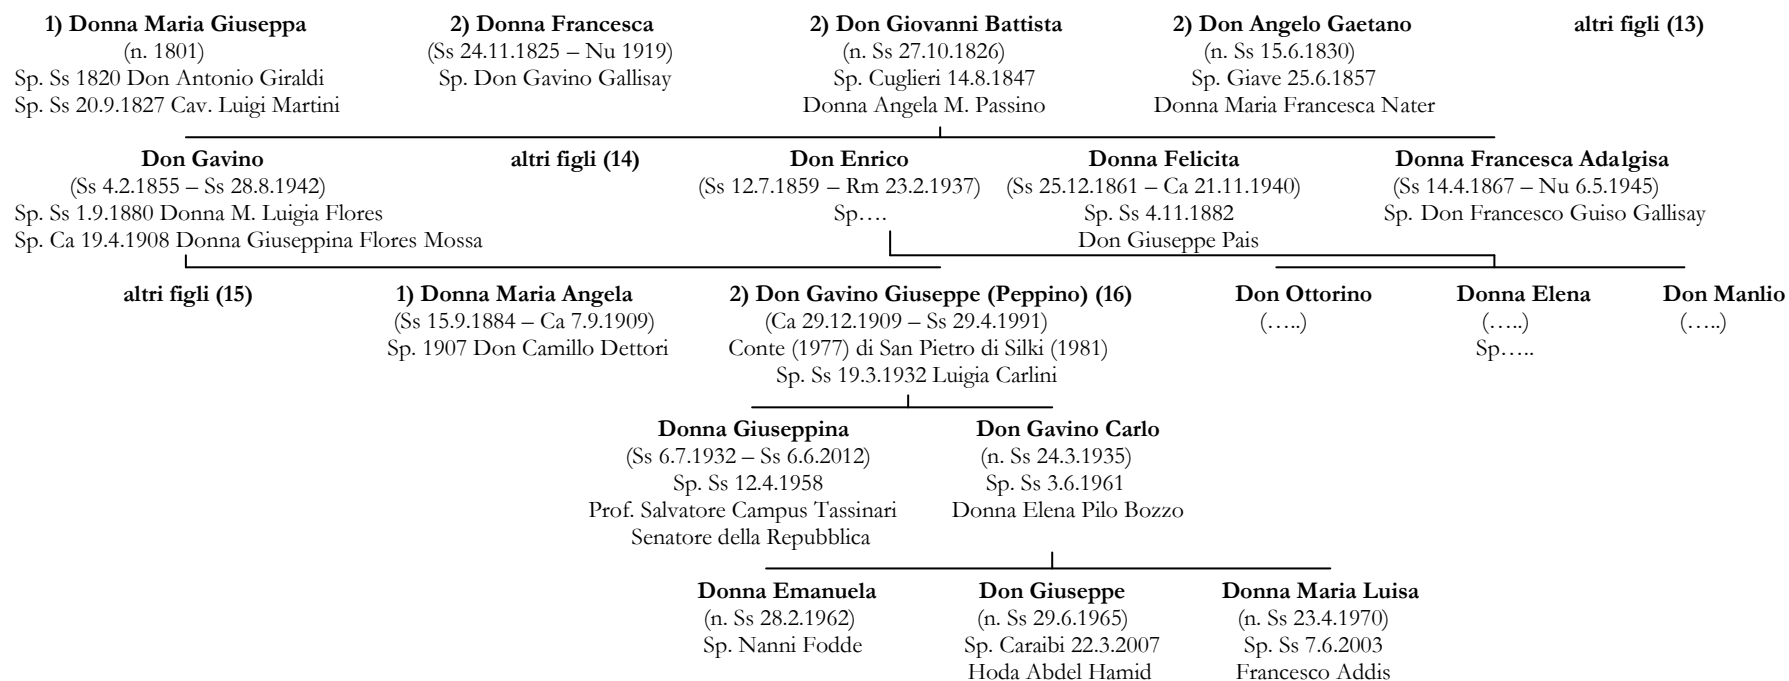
**1) Donna Maria Giuseppa**
(n. 1801)
Sp. Ss 1820 Don Antonio Giraldi
Sp. Ss 20.9.1827 Cav. Luigi Martini

**2) Donna Francesca**
(Ss 24.11.1825 – Nu 1919)
Sp. Don Gavino Gallisay

**2) Don Giovanni Battista**
(n. Ss 27.10.1826)
Sp. Cuglieri 14.8.1847
Donna Angela M. Passino

**2) Don Angelo Gaetano**
(n. Ss 15.6.1830)
Sp. Giave 25.6.1857
Donna Maria Francesca Nater

**altri figli (13)**

**Don Gavino**
(Ss 4.2.1855 – Ss 28.8.1942)
Sp. Ss 1.9.1880 Donna M. Luigia Flores
Sp. Ca 19.4.1908 Donna Giuseppina Flores Mossa

**altri figli (14)**

**Don Enrico**
(Ss 12.7.1859 – Rm 23.2.1937)
Sp….

**Donna Felicita**
(Ss 25.12.1861 – Ca 21.11.1940)
Sp. Ss 4.11.1882
Don Giuseppe Pais

**Donna Francesca Adalgisa**
(Ss 14.4.1867 – Nu 6.5.1945)
Sp. Don Francesco Guiso Gallisay

**altri figli (15)**

**1) Donna Maria Angela**
(Ss 15.9.1884 – Ca 7.9.1909)
Sp. 1907 Don Camillo Dettori

**2) Don Gavino Giuseppe (Peppino) (16)**
(Ca 29.12.1909 – Ss 29.4.1991)
Conte (1977) di San Pietro di Silki (1981)
Sp. Ss 19.3.1932 Luigia Carlini

**Don Ottorino**
(…..)

**Donna Elena**
(…..)
Sp…..

**Don Manlio**
(…..)

**Donna Giuseppina**
(Ss 6.7.1932 – Ss 6.6.2012)
Sp. Ss 12.4.1958
Prof. Salvatore Campus Tassinari
Senatore della Repubblica

**Don Gavino Carlo**
(n. Ss 24.3.1935)
Sp. Ss 3.6.1961
Donna Elena Pilo Bozzo

**Donna Emanuela**
(n. Ss 28.2.1962)
Sp. Nanni Fodde

**Don Giuseppe**
(n. Ss 29.6.1965)
Sp. Caraibi 22.3.2007
Hoda Abdel Hamid

**Donna Maria Luisa**
(n. Ss 23.4.1970)
Sp. Ss 7.6.2003
Francesco Addis